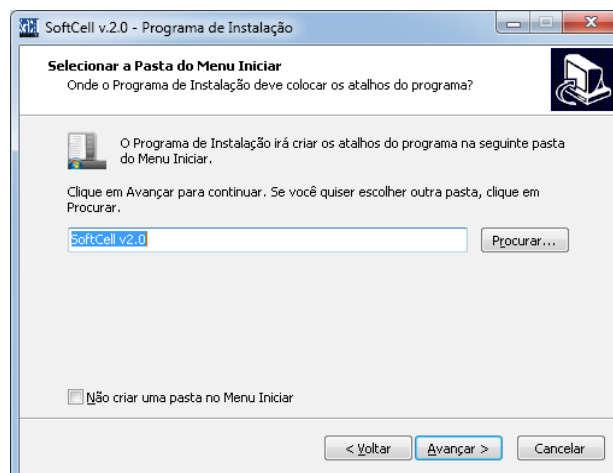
SoftCell v.2.0 - Programa de Instalação

Selecionar a Pasta do Menu Iniciar
Onde o Programa de Instalação deve colocar os atalhos do programa?

O Programa de Instalação irá criar os atalhos do programa na seguinte pasta do Menu Iniciar.

Clique em Avançar para continuar. Se você quiser escolher outra pasta, clique em Procurar.

SoftCell v2.0

Procurar...

Não criar uma pasta no Menu Iniciar

< Voltar

Avançar >

Cancelar